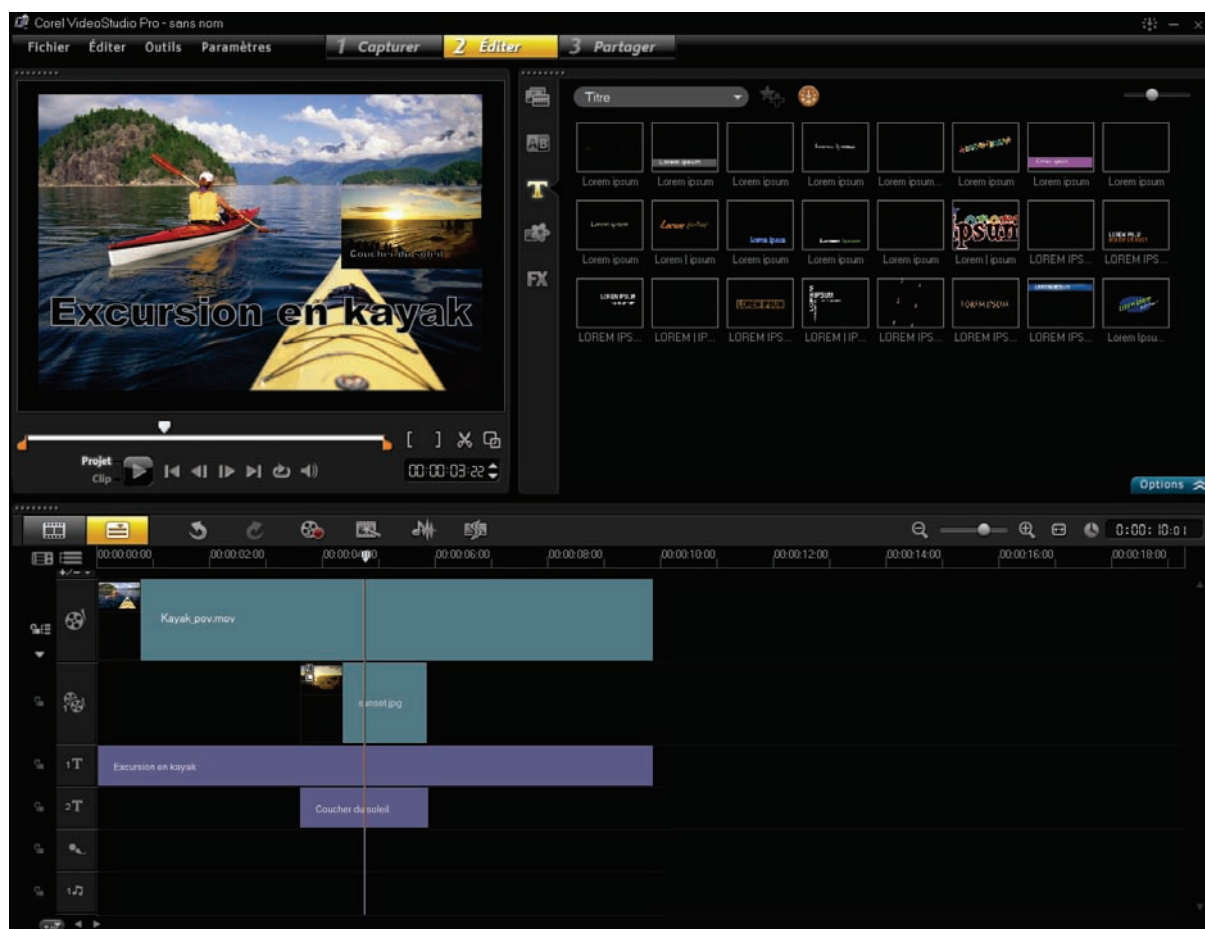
Corel VideoStudio Pro - sans nom

Fichier Éditer Outils Paramètres

1 Capturer 2 Éditer 3 Partager

Titre

Lorem ipsum Lorem ipsum Lorem ipsum Lorem ipsum Lorem ipsum... Lorem ipsum Lorem ipsum Lorem ipsum

Lorem ipsum Lorem | ipsum Lorem ipsum Lorem ipsum Lorem ipsum Lorem | ipsum LOREM IPS... LOREM IPS...

LOREM IPS... LOREM | IP... LOREM IPS... LOREM | IP... LOREM IPS... LOREM IPS... LOREM IPS... Lorem Ipsu...

Coucher du soleil

Excursion en kayak

Projet
Clip

00:00:03:22

Options

0:00:10:01

00:00:00:00 00:00:02:00 00:00:04:00 00:00:06:00 00:00:08:00 00:00:10:00 00:00:12:00 00:00:14:00 00:00:16:00 00:00:18:00

Kayak_pov.mov

sunset.jpg

1T Excursion en kayak

2T Coucher du soleil